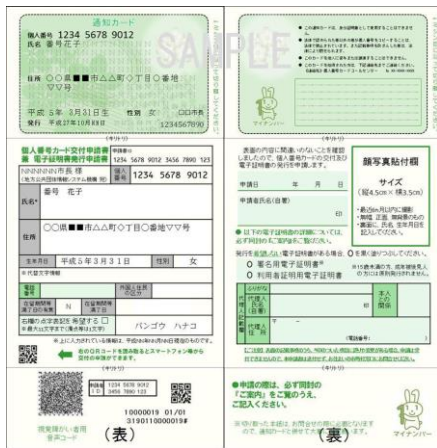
通知カード
個人番号 1234 5678 9012
氏名 番号 花子
住所 〇〇県■■市△△町〇丁目〇番地 〇〇号
平成 5年 3月31日生 性別 女
SAMPLE
個人番号カード交付申請書
1234 5678 9012
番号 花子
〇〇県■■市△△町〇丁目〇番地〇〇号
平成5年3月31日
女
バンゴウ ハナコ
顔写真貼付欄
サイズ
(縦4.5cm×横3.5cm)
10000019 01/01
31901100000019
(表)
(裏)
マイナンバー